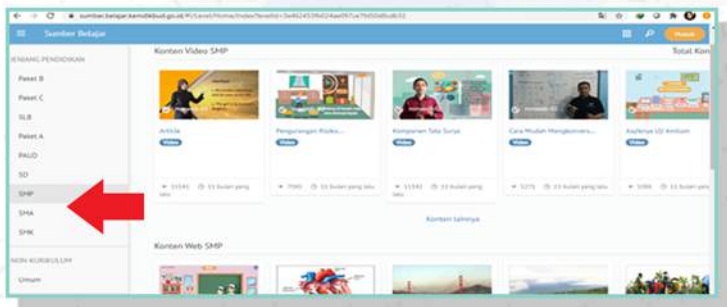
sumber.belajar.kemdikbud.go.id/#/Level/Home/index?levelId=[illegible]

Sumber Belajar

Masuk

JENJANG PENDIDIKAN

Paket B

Paket C

SLB

Paket A

PAUD

SD

SMP

SMA

SMK

NON KURIKULUM

Umum

Konten Video SMP

Total Kon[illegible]

Article

Video

11541 11 bulan yang lalu

Pengurangan Risiko...

Video

7095 11 bulan yang lalu

Komponen Tata Surya

Video

11541 11 bulan yang lalu

Cara Mudah Mengkonvers...

Video

5275 11 bulan yang lalu

Asyiknya Uji Amilum

Video

5086 11 bulan yang lalu

Konten lainnya

Konten Web SMP